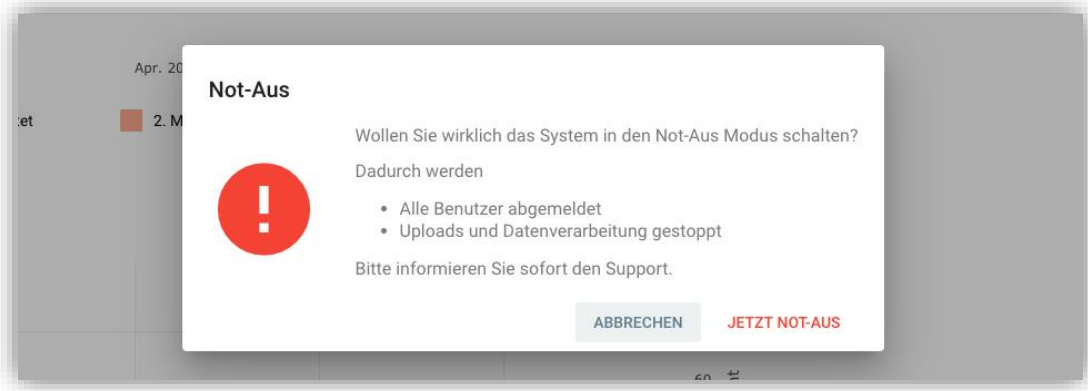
Apr. 20

:et

2. M

Not-Aus

!

Wollen Sie wirklich das System in den Not-Aus Modus schalten?

Dadurch werden

- Alle Benutzer abgemeldet
- Uploads und Datenverarbeitung gestoppt

Bitte informieren Sie sofort den Support.

ABBRECHEN

JETZT NOT-AUS

60